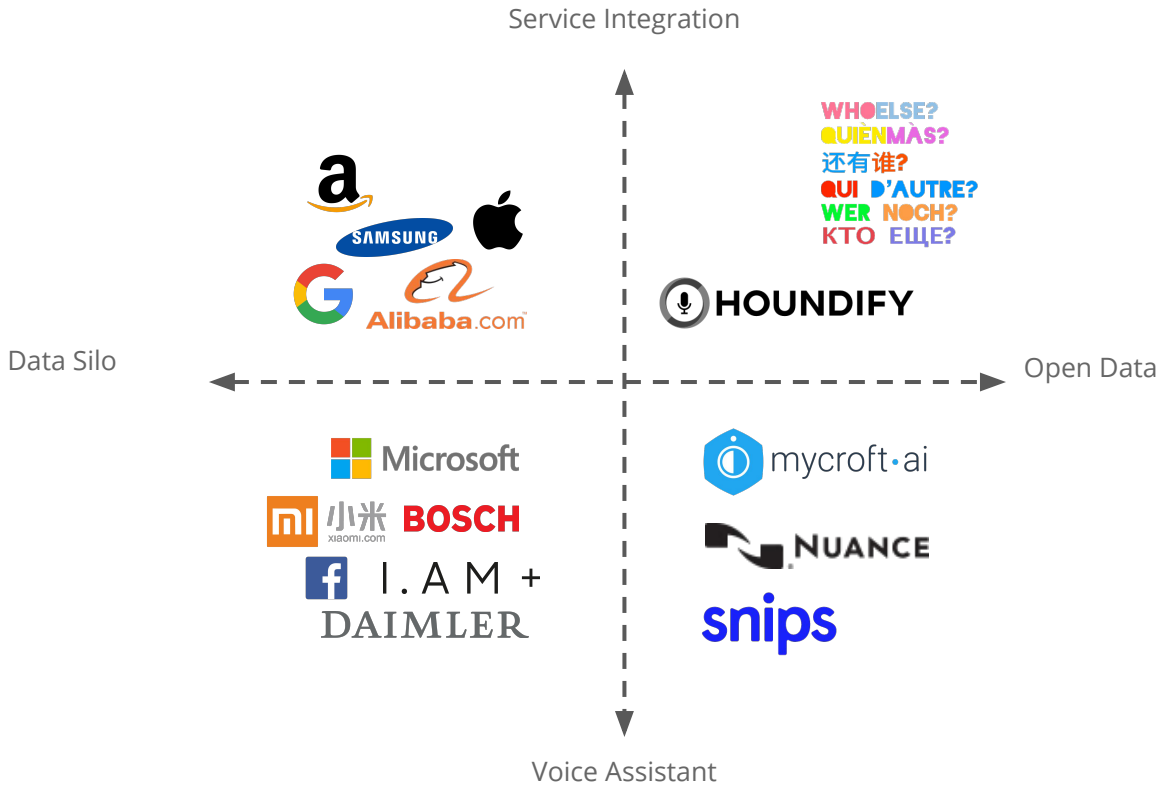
Service Integration

WHOELSE?
QUIÈNMÀS?
还有谁?
QUI D'AUTRE?
WER NOCH?
КТО ЕЩЕ?

SAMSUNG

Alibaba.com

HOUNDIFY

Data Silo

Open Data

Microsoft

mi 小米 xiaomi.com

BOSCH

I.AM+

DAIMLER

mycroft·ai

NUANCE

snips

Voice Assistant